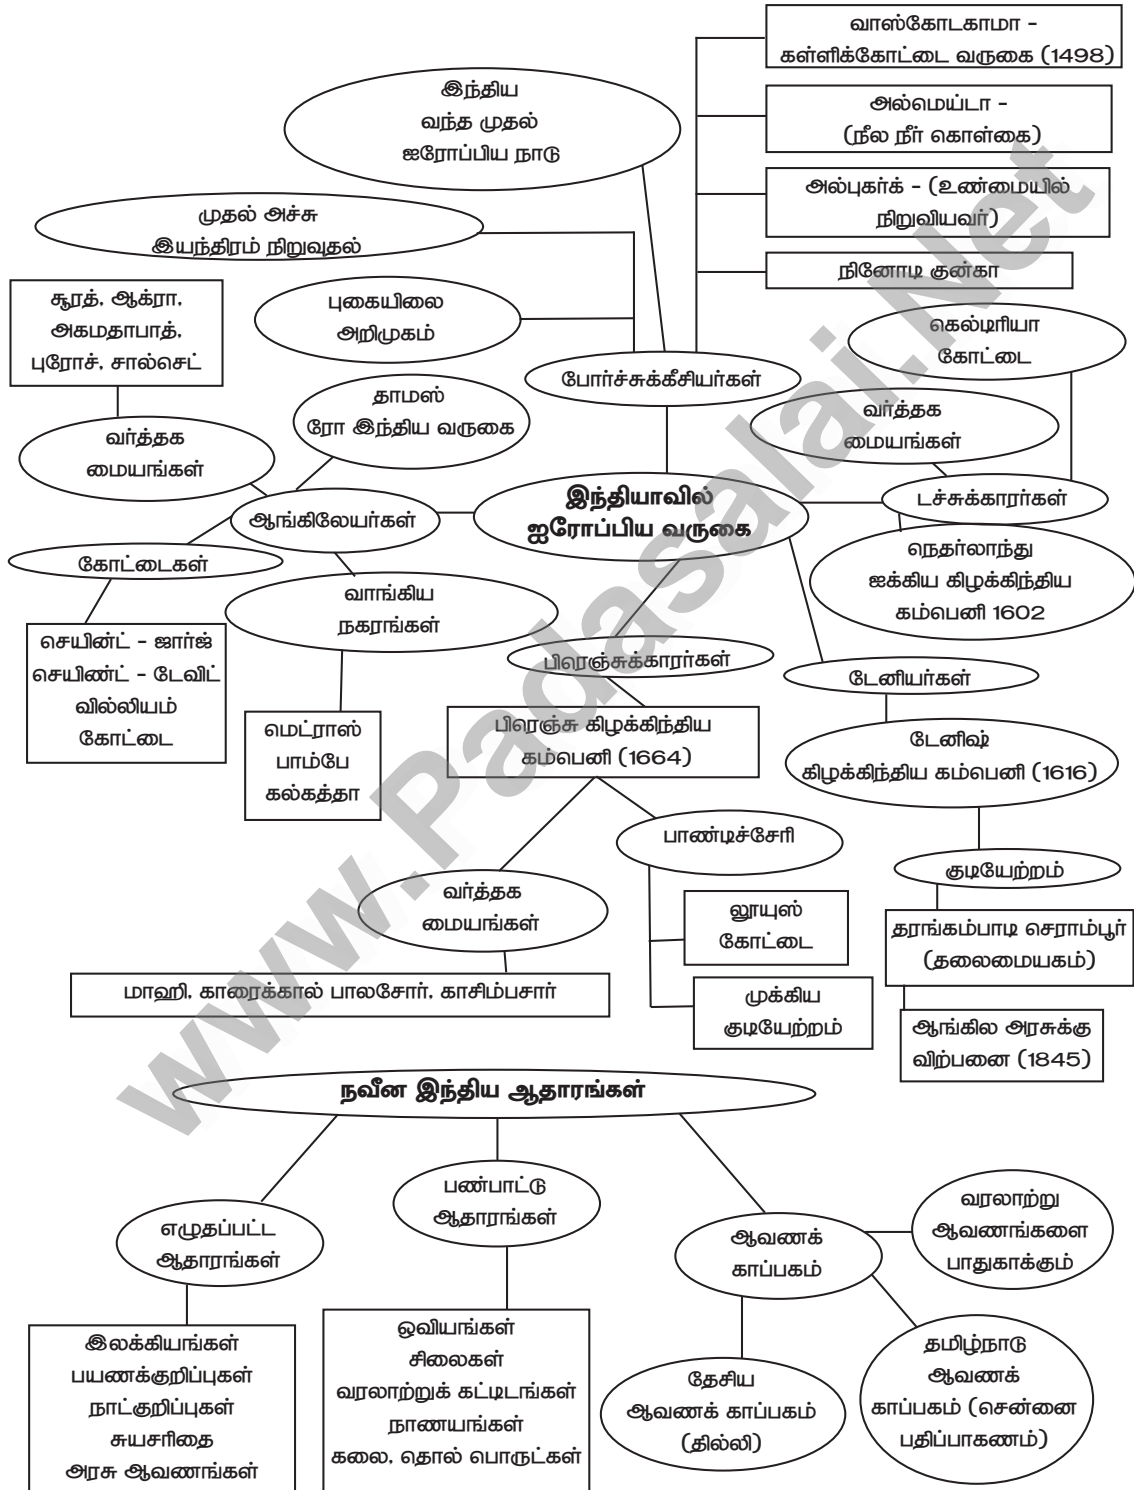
வாஸ்கோடகாமா - கள்ளிக்கோட்டை வருகை (1498)

இந்திய வந்த முதல் ஐரோப்பிய நாடு

அல்மெய்டா - (நீல நீர் கொள்கை)

அல்புகர்க் - (உண்மையில் நிறுவியவர்)

முதல் அச்சு இயந்திரம் நிறுவுதல்

நினோடி குன்கா

சூரத். ஆக்ரா. அகமதாபாத். புரோச். சால்செட்

புகையிலை அறிமுகம்

கெல்டிரியா கோட்டை

போர்ச்சுக்கீசியர்கள்

தாமஸ் ரோ இந்திய வருகை

வர்த்தக மையங்கள்

வர்த்தக மையங்கள்

இந்தியாவில் ஐரோப்பிய வருகை

டச்சுக்காரர்கள்

ஆங்கிலேயர்கள்

கோட்டைகள்

நெதர்லாந்து ஐக்கிய கிழக்கிந்திய கம்பெனி 1602

வாங்கிய நகரங்கள்

செயின்ட் - ஜார்ஜ் செயிண்ட் - டேவிட் வில்லியம் கோட்டை

பிரெஞ்சுக்காரர்கள்

டேனியர்கள்

மெட்ராஸ் பாம்பே கல்கத்தா

பிரெஞ்சு கிழக்கிந்திய கம்பெனி (1664)

டேனிஷ் கிழக்கிந்திய கம்பெனி (1616)

பாண்டிச்சேரி

குடியேற்றம்

வர்த்தக மையங்கள்

லூயுஸ் கோட்டை

தரங்கம்பாடி செராம்பூர் (தலைமையகம்)

மாஹி. காரைக்கால் பாலசோர். காசிம்பசார்

முக்கிய குடியேற்றம்

ஆங்கில அரசுக்கு விற்பனை (1845)

நவீன இந்திய ஆதாரங்கள்

பண்பாட்டு ஆதாரங்கள்

வரலாற்று ஆவணங்களை பாதுகாக்கும்

எழுதப்பட்ட ஆதாரங்கள்

ஆவணக் காப்பகம்

இலக்கியங்கள் பயணக்குறிப்புகள் நாட்குறிப்புகள் சுயசரிதை அரசு ஆவணங்கள்

ஓவியங்கள் சிலைகள் வரலாற்றுக் கட்டிடங்கள் நாணயங்கள் கலை. தொல் பொருட்கள்

தேசிய ஆவணக் காப்பகம் (தில்லி)

தமிழ்நாடு ஆவணக் காப்பகம் (சென்னை பதிப்பாகணம்)

www.Padasalai.Net